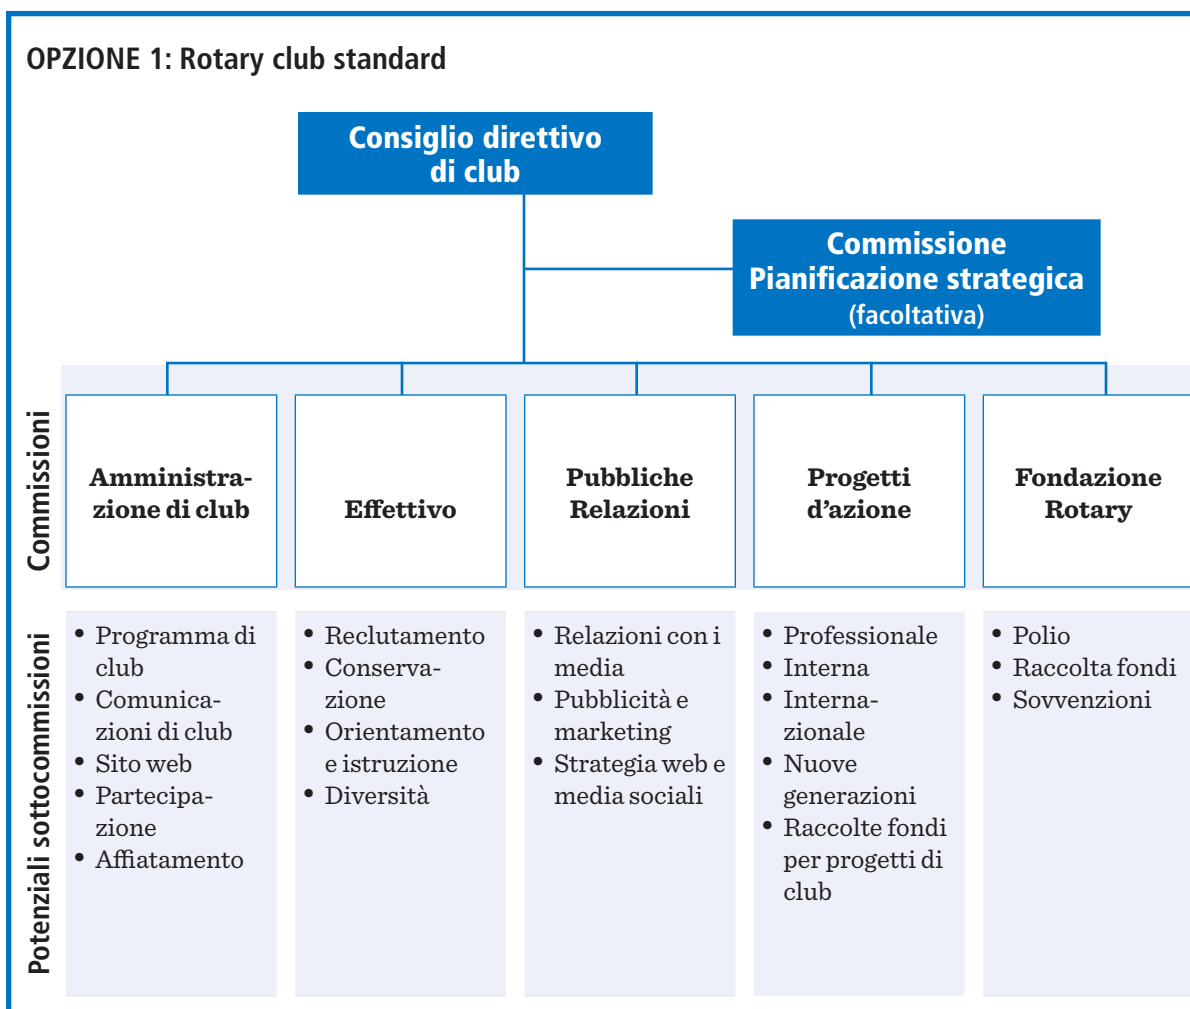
OPZIONE 1: Rotary club standard

Consiglio direttivo di club

Commissione Pianificazione strategica (facoltativa)

Commissioni

| Amministrazione di club | Effettivo | Pubbliche Relazioni | Progetti d'azione | Fondazione Rotary |
|---|---|---|---|---|
| • Programma di club • Comunicazioni di club • Sito web • Partecipazione • Affiatamento | • Reclutamento • Conservazione • Orientamento e istruzione • Diversità | • Relazioni con i media • Pubblicità e marketing • Strategia web e media sociali | • Professionale • Interna • Internazionale • Nuove generazioni • Raccolte fondi per progetti di club | • Polio • Raccolta fondi • Sovvenzioni |

Potenziali sottocommissioni